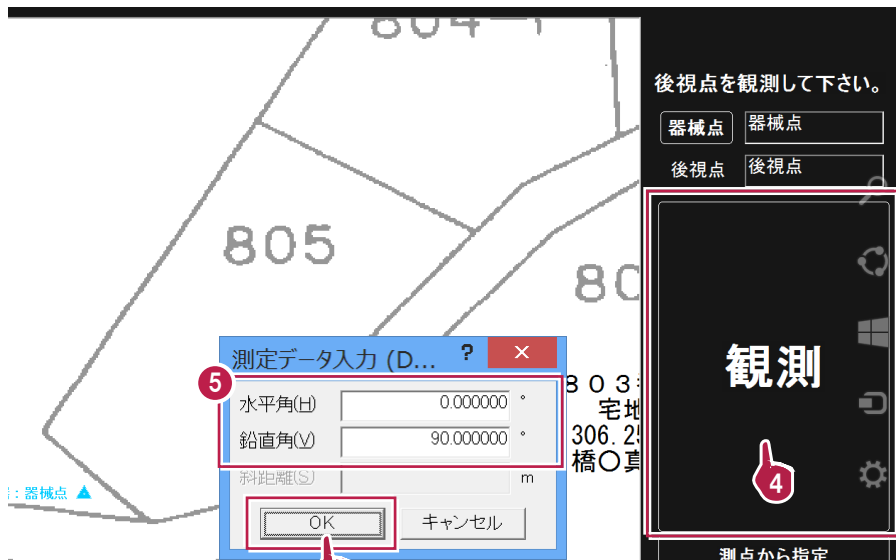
804-1

805

80

後視点を観測して下さい。

器械点 器械点

後視点 後視点

観測

4

測定データ入力 (D...

?

×

5

水平角(H) 0.000000 °

鉛直角(V) 90.000000 °

斜距離(S) m

OK

キャンセル

８０３

宅地

306.25

橋〇真

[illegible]：器械点

測点から指定